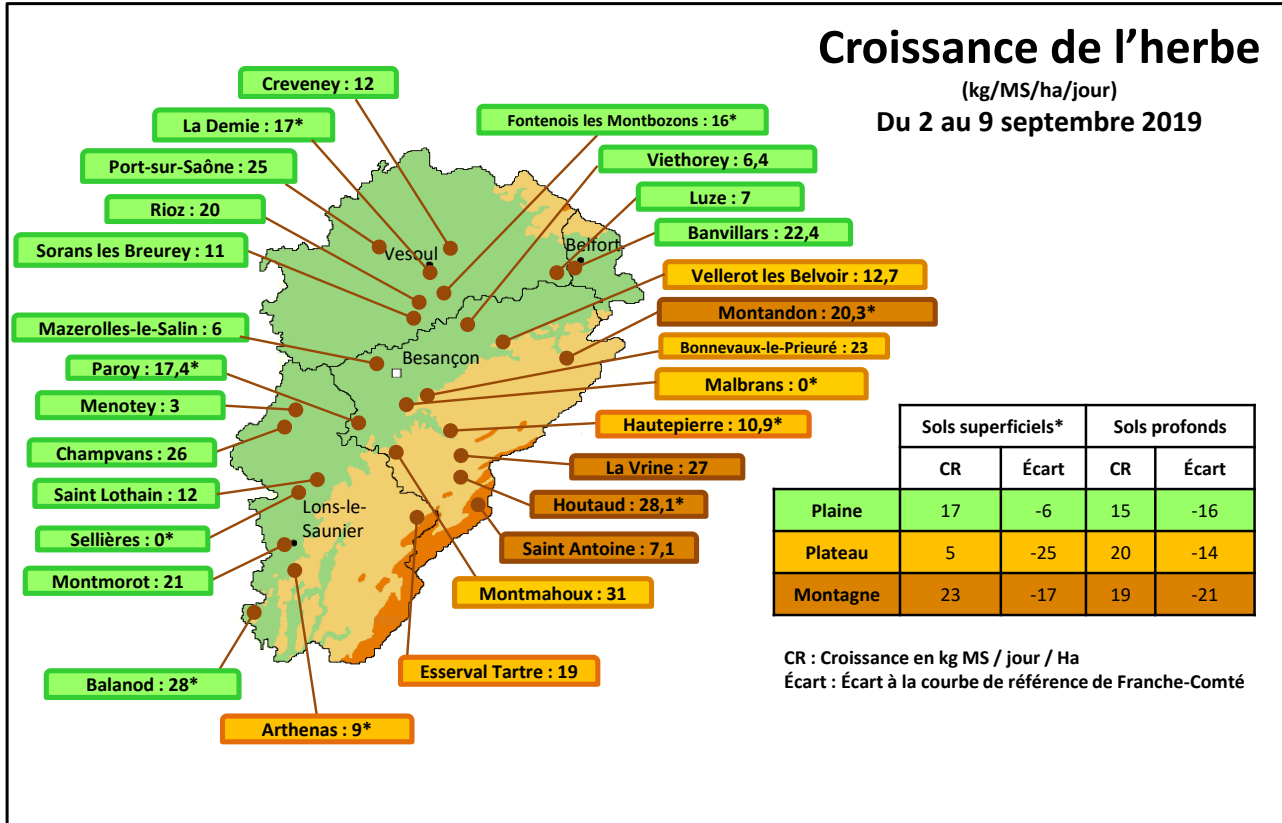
Croissance de l'herbe
(kg/MS/ha/jour)
Du 2 au 9 septembre 2019

Creveney : 12
La Demie : 17*
Port-sur-Saône : 25
Rioz : 20
Sorans les Breurey : 11
Mazerolles-le-Salin : 6
Paroy : 17,4*
Menotey : 3
Champvans : 26
Saint Lothain : 12
Sellières : 0*
Montmorot : 21
Balanod : 28*
Arthenas : 9*
Fontenois les Montbozons : 16*
Viethorey : 6,4
Luze : 7
Banvillars : 22,4
Vellerot les Belvoir : 12,7
Montandon : 20,3*
Bonnevaux-le-Prieuré : 23
Malbrans : 0*
Hautepierre : 10,9*
La Vrine : 27
Houtaud : 28,1*
Saint Antoine : 7,1
Montmahoux : 31
Esserval Tartre : 19

Vesoul
Belfort
Besançon
Lons-le-Saunier

| | Sols superficiels* | | Sols profonds | |
|---|---|---|---|---|
| | CR | Écart | CR | Écart |
| Plaine | 17 | -6 | 15 | -16 |
| Plateau | 5 | -25 | 20 | -14 |
| Montagne | 23 | -17 | 19 | -21 |

CR : Croissance en kg MS / jour / Ha
Écart : Écart à la courbe de référence de Franche-Comté